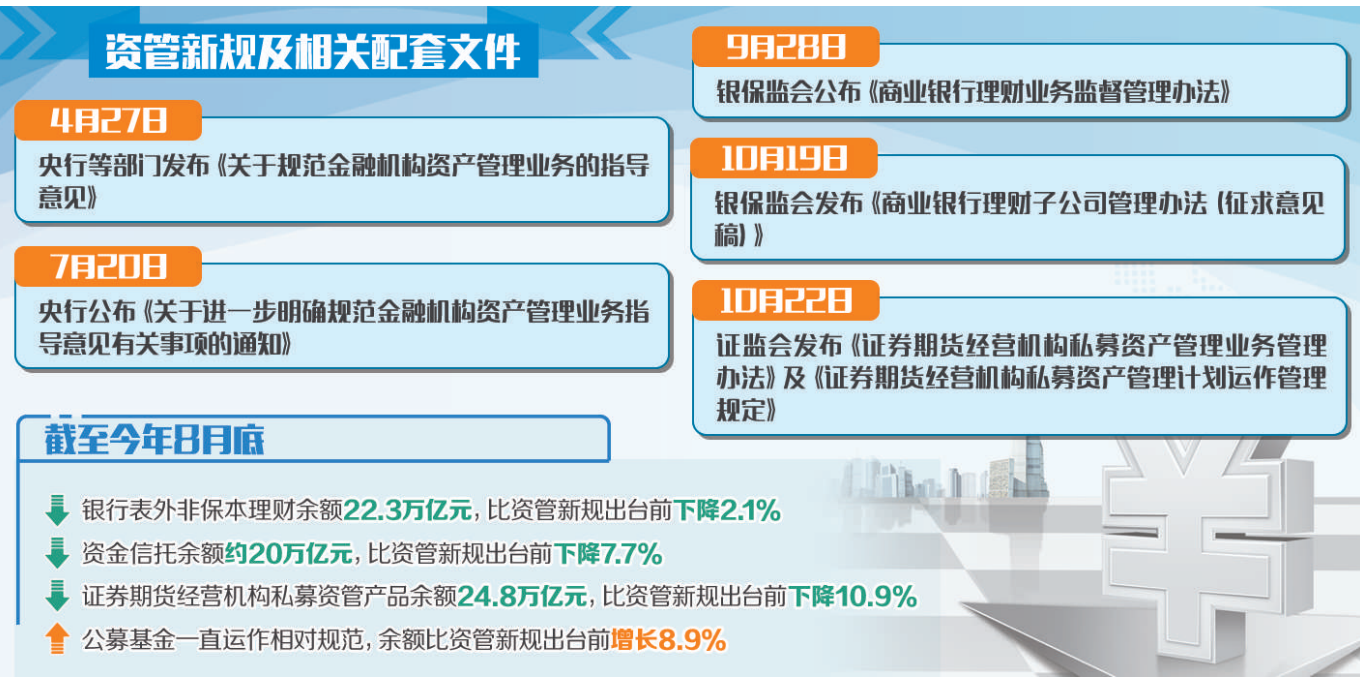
资管新规及相关配套文件

4月27日

央行等部门发布《关于规范金融机构资产管理业务的指导意见》

7月20日

央行公布《关于进一步明确规范金融机构资产管理业务指导意见有关事项的通知》

9月28日

银保监会公布《商业银行理财业务监督管理办法》

10月19日

银保监会发布《商业银行理财子公司管理办法（征求意见稿）》

10月22日

证监会发布《证券期货经营机构私募资产管理业务管理办法》及《证券期货经营机构私募资产管理计划运作管理规定》

截至今年8月底

银行表外非保本理财余额22.3万亿元，比资管新规出台前下降2.1%

资金信托余额约20万亿元，比资管新规出台前下降7.7%

证券期货经营机构私募资管产品余额24.8万亿元，比资管新规出台前下降10.9%

公募基金一直运作相对规范，余额比资管新规出台前增长8.9%